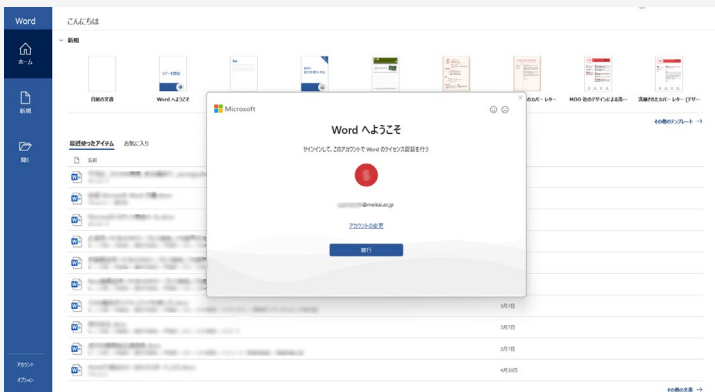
Word

ホーム

新規

開く

アカウント

オプション

こんにちは

新規

白紙の文書

Word へようこそ

のカバーレター

MOO 社のデザインによる洗…

洗練されたカバー レター (デザ…

その他のテンプレート →

最近使ったアイテム

お気に入り

名前

5月7日

5月7日

5月7日

4月30日

その他の文書 →

Microsoft

Word へようこそ

サインインして、このアカウントで Word のライセンス認証を行う

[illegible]@meikai.ac.jp

アカウントの変更

続行